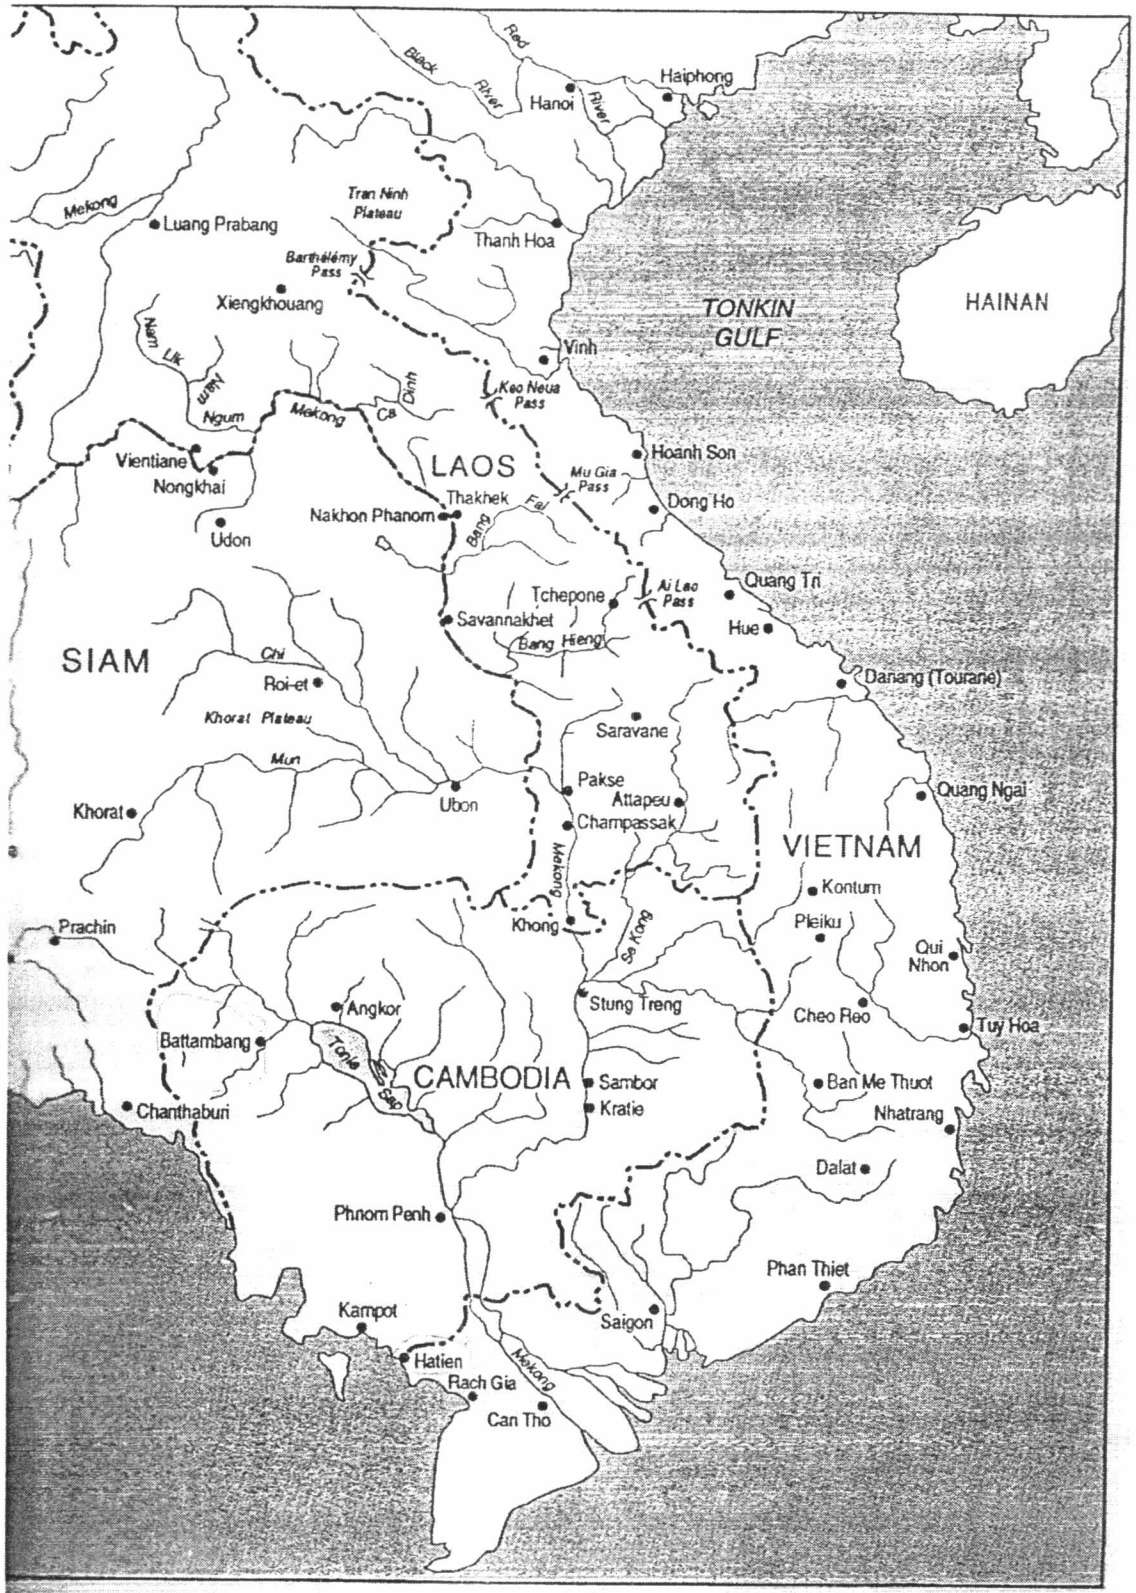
Red
Black
River
River
Hanoi
Haiphong
Mekong
Luang Prabang
Tran Ninh Plateau
Thanh Hoa
Barthélémy Pass
Xiengkhouang
TONKIN GULF
HAINAN
Nam Lik
Nam Ngum
Vinh
Mekong
Ca
Dinh
Keo Neua Pass
Vientiane
Nongkhai
LAOS
Hoanh Son
Mu Gia Pass
Thakhek
Nakhon Phanom
Bang Fai
Dong Ho
Udon
Tchepone
Ai Lao Pass
Quang Tri
Savannakhet
Hue
Bang Hieng
SIAM
Chi
Danang (Tourane)
Roi-et
Khorat Plateau
Saravane
Mun
Pakse
Quang Ngai
Attapeu
Khorat
Ubon
Champassak
VIETNAM
Mekong
Kontum
Se Kong
Prachin
Khong
Pleiku
Qui Nhon
Angkor
Stung Treng
Cheo Reo
Tuy Hoa
Battambang
Tonle Sap
CAMBODIA
Sambor
Ban Me Thuot
Chanthaburi
Kratie
Nhatrang
Dalat
Phnom Penh
Phan Thiet
Kampot
Saigon
Hatien
Mekong
Rach Gia
Can Tho